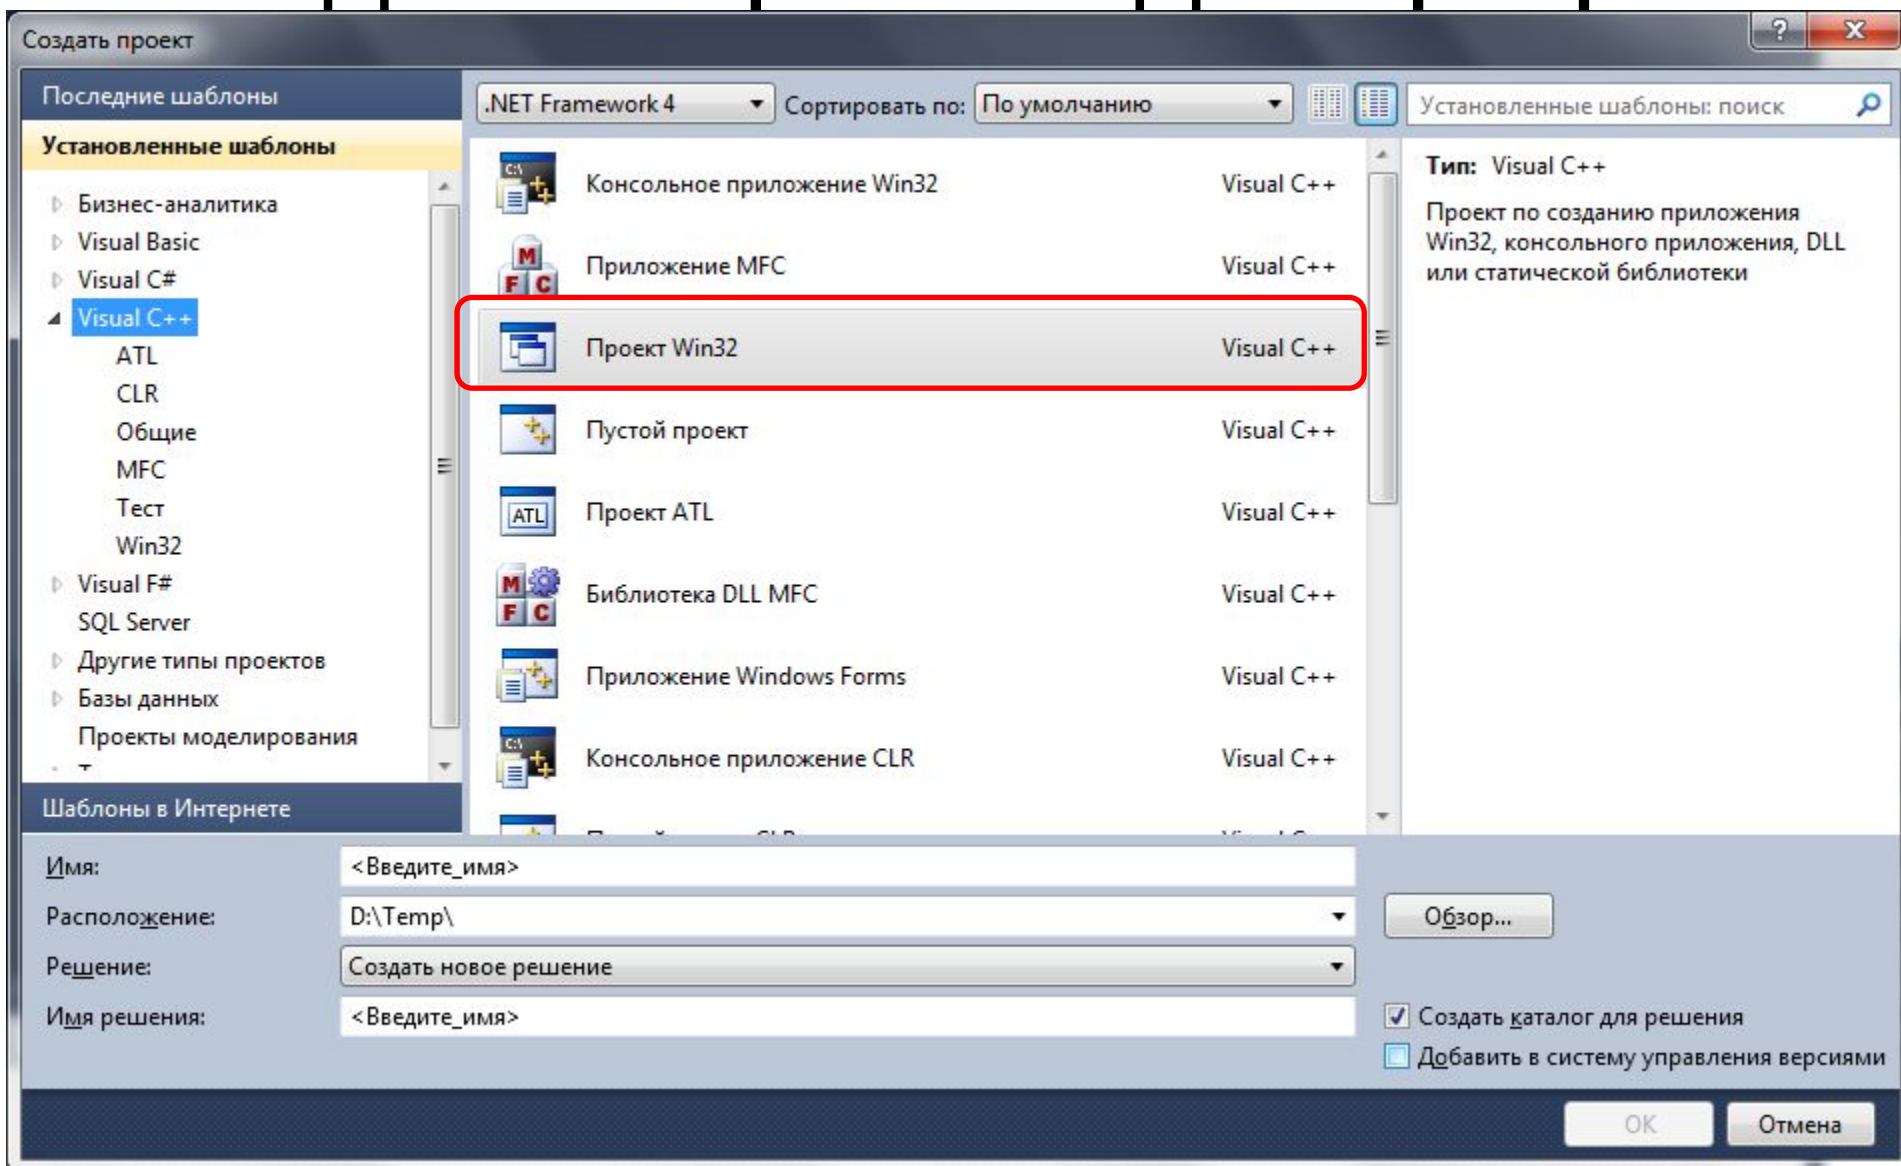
Создать проект

?
X

Последние шаблоны

Установленные шаблоны

Бизнес-аналитика
Visual Basic
Visual C#
Visual C++
ATL
CLR
Общие
MFC
Тест
Win32
Visual F#
SQL Server
Другие типы проектов
Базы данных
Проекты моделирования

Шаблоны в Интернете

.NET Framework 4
Сортировать по:
По умолчанию
Установленные шаблоны: поиск

| | |
|---|---|
| Консольное приложение Win32 | Visual C++ |
| Приложение MFC | Visual C++ |
| Проект Win32 | Visual C++ |
| Пустой проект | Visual C++ |
| Проект ATL | Visual C++ |
| Библиотека DLL MFC | Visual C++ |
| Приложение Windows Forms | Visual C++ |
| Консольное приложение CLR | Visual C++ |

Тип: Visual C++

Проект по созданию приложения Win32, консольного приложения, DLL или статической библиотеки

Имя:
<Введите_имя>
Расположение:
D:\Temp\
Обзор...
Решение:
Создать новое решение
Имя решения:
<Введите_имя>
Создать каталог для решения
Добавить в систему управления версиями

OK
Отмена